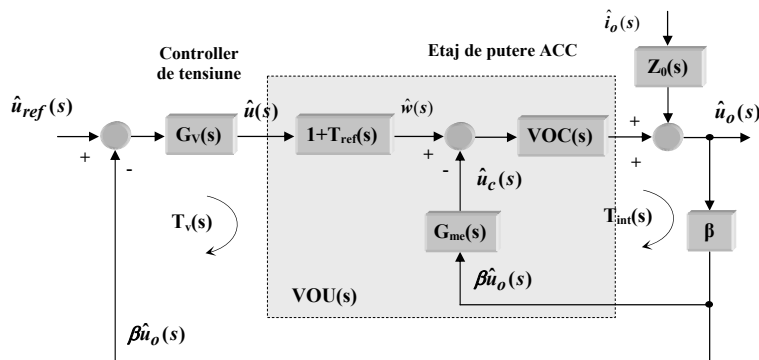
$\hat{i}_o(s)$

Controller de tensiune

Etaj de putere ACC

$Z_0(s)$

$\hat{u}_{ref}(s)$

$G_V(s)$

$\hat{u}(s)$

$1+T_{ref}(s)$

$\hat{w}(s)$

VOC(s)

$\hat{u}_o(s)$

+

-

+

-

$\hat{u}_c(s)$

+

+

$T_v(s)$

$G_{me}(s)$

$T_{int}(s)$

β

$\beta\hat{u}_o(s)$

VOU(s)

$\beta\hat{u}_o(s)$